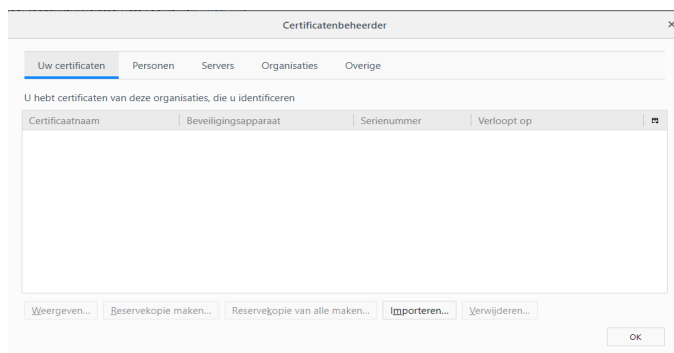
Certificatenbeheerder

×

Uw certificaten | Personen | Servers | Organisaties | Overige

U hebt certificaten van deze organisaties, die u identificeren

| Certificaatnaam | Beveiligingsapparaat | Serienummer | Verloopt op |
|---|---|---|---|

Weergeven... | Reservekopie maken... | Reservekopie van alle maken... | Importeren... | Verwijderen...

OK